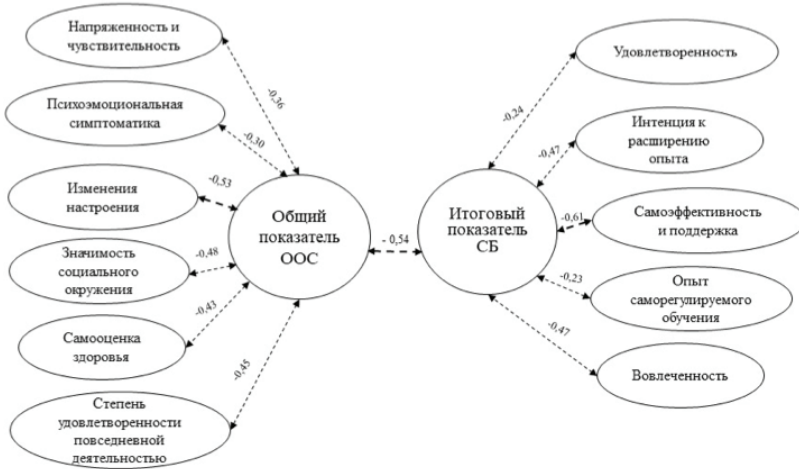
Напряженность и чувствительность

-0,36

Психоэмоциональная симптоматика

-0,30

Изменения настроения

-0,53

Значимость социального окружения

-0,48

Самооценка здоровья

-0,43

Степень удовлетворенности повседневной деятельностью

-0,45

Общий показатель ООС

- 0,54

Итоговый показатель СБ

Удовлетворенность

-0,24

Интенция к расширению опыта

-0,47

Самоэффективность и поддержка

-0,61

Опыт саморегулируемого обучения

-0,23

Вовлеченность

-0,47